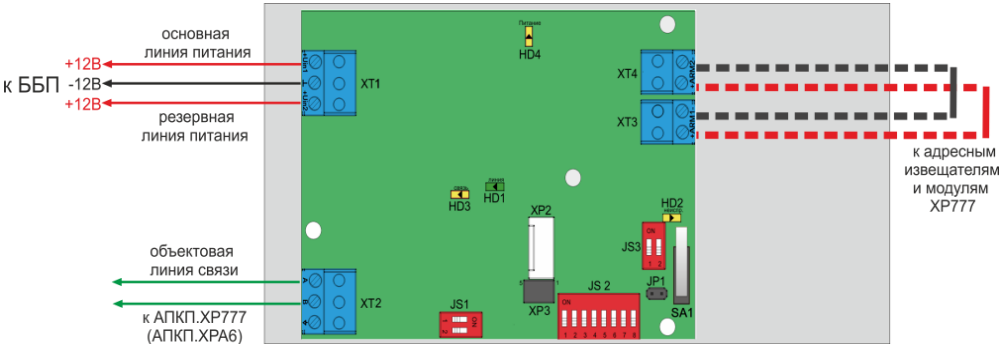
основная
линия питания
+12В
к ББП
-12В
+12В
резервная
линия питания
XT1
Питание
HD4
XT4
XT3
к адресным
извещателям
и модулям
XP777
HD3
HD1
XP2
HD2
JS3
ON
1 2
объектовая
линия связи
A
B
XT2
к АПКП.XP777
(АПКП.XPA6)
JS1
XP3
JS 2
ON
1 2 3 4 5 6 7 8
JP1
SA1